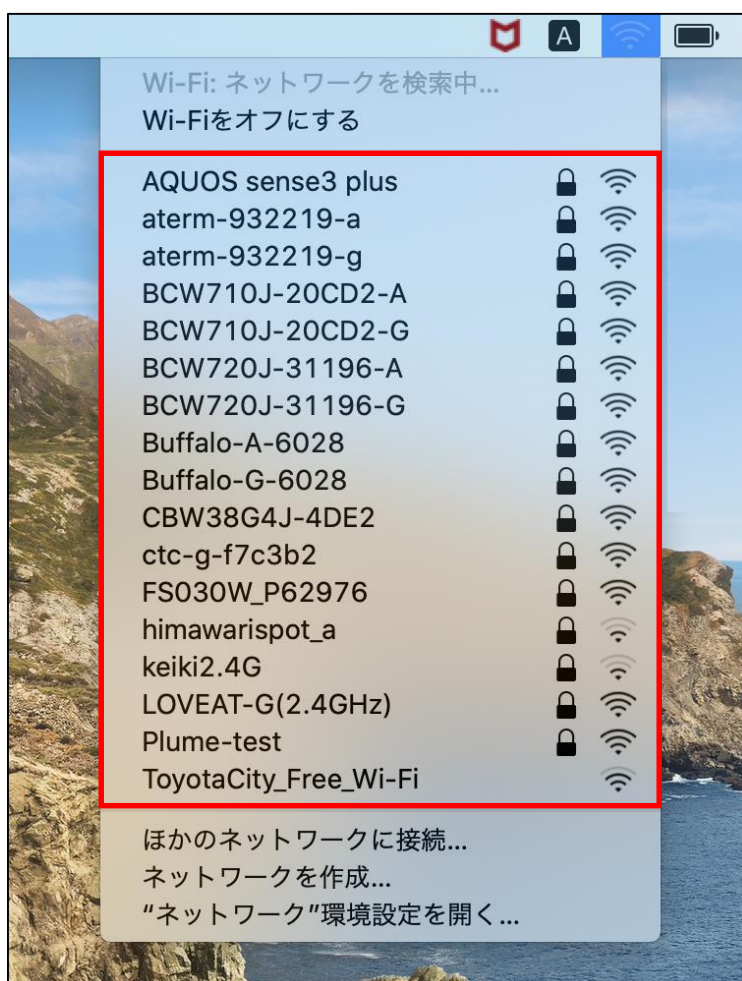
A

Wi-Fi: ネットワークを検索中...
Wi-Fiをオフにする

AQUOS sense3 plus
aterm-932219-a
aterm-932219-g
BCW710J-20CD2-A
BCW710J-20CD2-G
BCW720J-31196-A
BCW720J-31196-G
Buffalo-A-6028
Buffalo-G-6028
CBW38G4J-4DE2
ctc-g-f7c3b2
FS030W_P62976
himawarispot_a
keiki2.4G
LOVEAT-G(2.4GHz)
Plume-test
ToyotaCity_Free_Wi-Fi

ほかのネットワークに接続...
ネットワークを作成...
"ネットワーク"環境設定を開く...